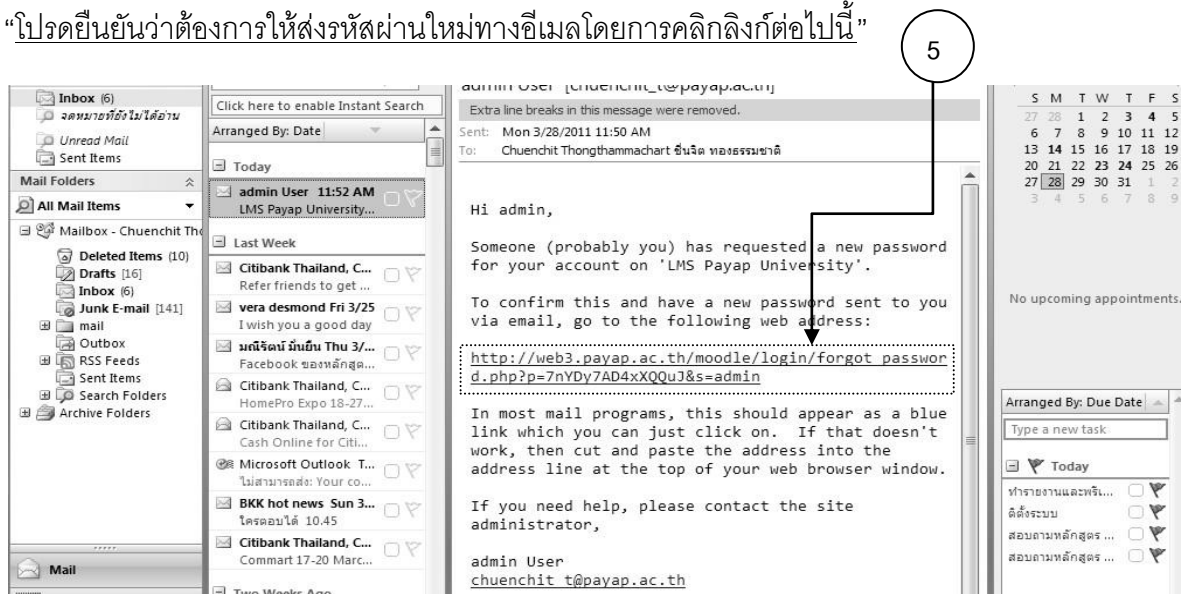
“โปรดยืนยันว่าต้องการให้ส่งรหัสผ่านใหม่ทางอีเมลโดยการคลิกลิงก์ต่อไปนี้”

5

Inbox (6)
จดหมายที่ยังไม่ได้อ่าน
Unread Mail
Sent Items
Mail Folders
All Mail Items
Mailbox - Chuenchit Th
Deleted Items (10)
Drafts [16]
Inbox (6)
Junk E-mail [141]
mail
Outbox
RSS Feeds
Sent Items
Search Folders
Archive Folders
Mail

Click here to enable Instant Search
Arranged By: Date
Today
admin User 11:52 AM
LMS Payap University...
Last Week
Citibank Thailand, C...
Refer friends to get ...
vera desmond Fri 3/25
I wish you a good day
มณีรัตน์ มั่นยืน Thu 3/...
Facebook ของหลักสูต...
Citibank Thailand, C...
HomePro Expo 18-27...
Citibank Thailand, C...
Cash Online for Citi...
Microsoft Outlook T...
ไม่สามารถส่ง: Your co...
BKK hot news Sun 3...
ใครตอบได้ 10.45
Citibank Thailand, C...
Commart 17-20 Marc...
Two Weeks Ago

admin User [chuenchit_t@payap.ac.th]
Extra line breaks in this message were removed.
Sent: Mon 3/28/2011 11:50 AM
To: Chuenchit Thongthammachart ชื่นจิต ทองธรรมชาติ

Hi admin,

Someone (probably you) has requested a new password for your account on 'LMS Payap University'.

To confirm this and have a new password sent to you via email, go to the following web address:

http://web3.payap.ac.th/moodle/login/forgot_password.php?p=7nYDy7AD4xXQQuJ&s=admin

In most mail programs, this should appear as a blue link which you can just click on. If that doesn't work, then cut and paste the address into the address line at the top of your web browser window.

If you need help, please contact the site administrator,

admin User
chuenchit_t@payap.ac.th

| S | M | T | W | T | F | S |
|---|---|---|---|---|---|---|
| 27 | 28 | 1 | 2 | 3 | 4 | 5 |
| 6 | 7 | 8 | 9 | 10 | 11 | 12 |
| 13 | 14 | 15 | 16 | 17 | 18 | 19 |
| 20 | 21 | 22 | 23 | 24 | 25 | 26 |
| 27 | 28 | 29 | 30 | 31 | 1 | 2 |
| 3 | 4 | 5 | 6 | 7 | 8 | 9 |

No upcoming appointments.

Arranged By: Due Date
Type a new task
Today
ทำรายงานและพรีเ...
ติดตั้งระบบ
สอบถามหลักสูตร ...
สอบถามหลักสูตร ...